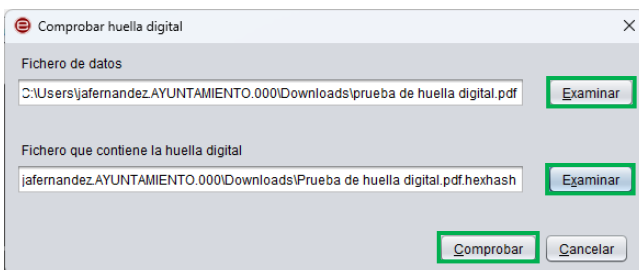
Comprobar huella digital

Fichero de datos

C:\Users\jafernandez.AYUNTAMIENTO.000\Downloads\prueba de huella digital.pdf

Examinar

Fichero que contiene la huella digital

jafernandez.AYUNTAMIENTO.000\Downloads\Prueba de huella digital.pdf.hexhash

Examinar

Comprobar

Cancelar